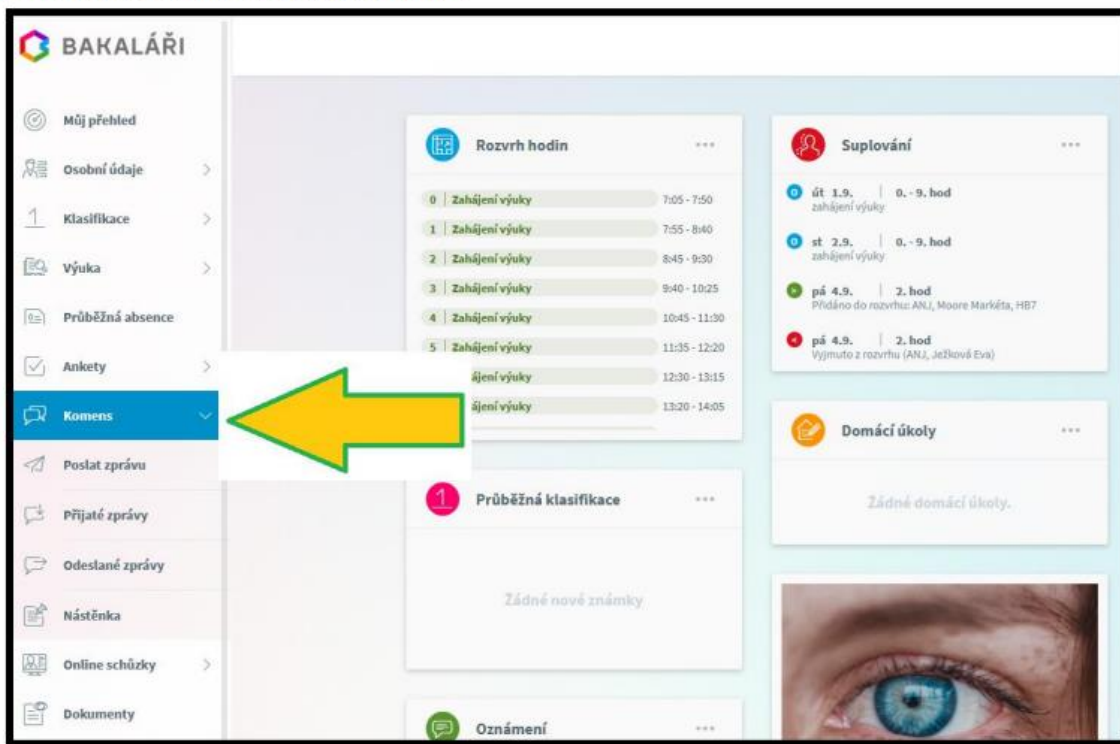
BAKALÁŘI

Můj přehled
Osobní údaje
Klasifikace
Výuka
Průběžná absence
Ankety
Komens
Poslat zprávu
Přijaté zprávy
Odeslané zprávy
Nástěnka
Online schůzky
Dokumenty

Rozvrh hodin ...

0 | Zahájení výuky 7:05 - 7:50
1 | Zahájení výuky 7:55 - 8:40
2 | Zahájení výuky 8:45 - 9:30
3 | Zahájení výuky 9:40 - 10:25
4 | Zahájení výuky 10:45 - 11:30
5 | Zahájení výuky 11:35 - 12:20
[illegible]ájení výuky 12:30 - 13:15
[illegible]ájení výuky 13:20 - 14:05

Průběžná klasifikace ...

Žádné nové známky

Oznámení ...

Suplování ...

út 1.9. | 0. - 9. hod
zahájení výuky

st 2.9. | 0. - 9. hod
zahájení výuky

pá 4.9. | 2. hod
Přidáno do rozvrhu: ANJ, Moore Markéta, HB7

pá 4.9. | 2. hod
Vyjmuto z rozvrhu (ANJ, Ježková Eva)

Domácí úkoly ...

Žádné domácí úkoly.